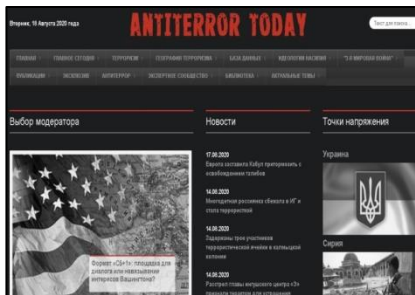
Вторник, 18 Августа 2020 года

ANTITERROR TODAY

Текст для поиска

ГЛАВНАЯ | ГЛАВНОЕ СЕГОДНЯ | ТЕРРОРИЗМ | ГЕОГРАФИЯ ТЕРРОРИЗМА | БАЗА ДАННЫХ | ИДЕОЛОГИЯ НАСИЛИЯ | "3-Я МИРОВАЯ ВОЙНА" | ПУБЛИКАЦИИ | ЭКСКЛЮЗИВ | АНТИТЕРРОР | ЭКСПЕРТНОЕ СООБЩЕСТВО | БИБЛИОТЕКА | АКТУАЛЬНЫЕ ТЕМЫ

Выбор модератора

Формат «5+1»: площадка для диалога или навязывания интересов Вашингтона?

Новости

17.08.2020
Европа заставила Кабул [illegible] с освобождением талибов

14.08.2020
Многодетная россиянка сбежала в ИГ и стала террористкой

14.08.2020
Задержаны трое участников террористической ячейки в калмыцкой колонии

14.08.2020
Расстрел главы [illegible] центра «3» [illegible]

Точки напряжения

Украина

Сирия